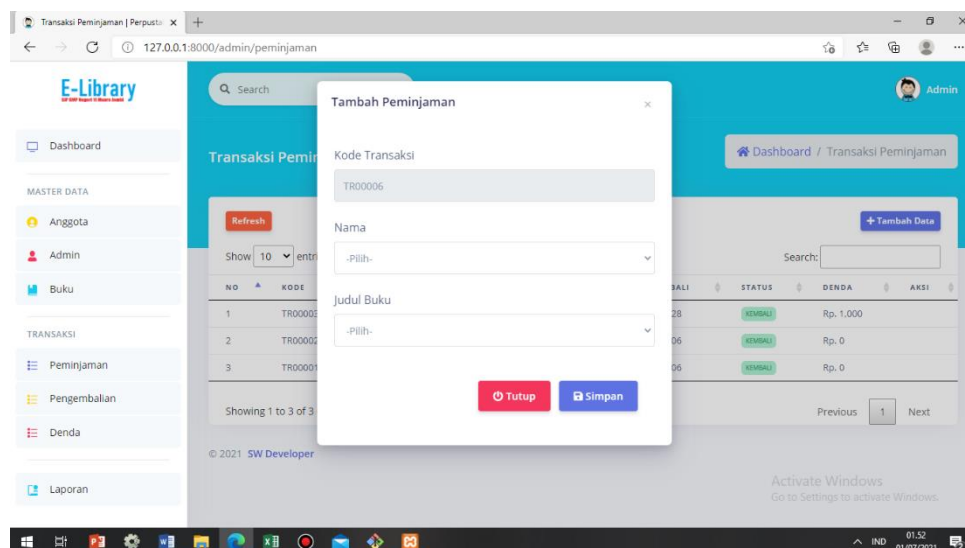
Transaksi Peminjaman | Perpusta ×

127.0.0.1:8000/admin/peminjaman

E-Library

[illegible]

Search

Admin

Dashboard

MASTER DATA

Anggota

Admin

Buku

TRANSAKSI

Peminjaman

Pengembalian

Denda

Laporan

Transaksi Pemi

Dashboard / Transaksi Peminjaman

Refresh

+ Tambah Data

Show 10 entr

Search:

| NO | KODE | | BALI | STATUS | DENDA | AKSI |
|---|---|---|---|---|---|---|
| 1 | TR0000 | | 28 | KEMBALI | Rp. 1.000 | |
| 2 | TR0000 | | 06 | KEMBALI | Rp. 0 | |
| 3 | TR0000 | | 06 | KEMBALI | Rp. 0 | |

Showing 1 to 3 of 3

Previous 1 Next

© 2021 SW Developer

Tambah Peminjaman

×

Kode Transaksi

TR00006

Nama

-Pilih-

Judul Buku

-Pilih-

Tutup

Simpan

Activate Windows
Go to Settings to activate Windows.

IND 01.52 01/07/2021